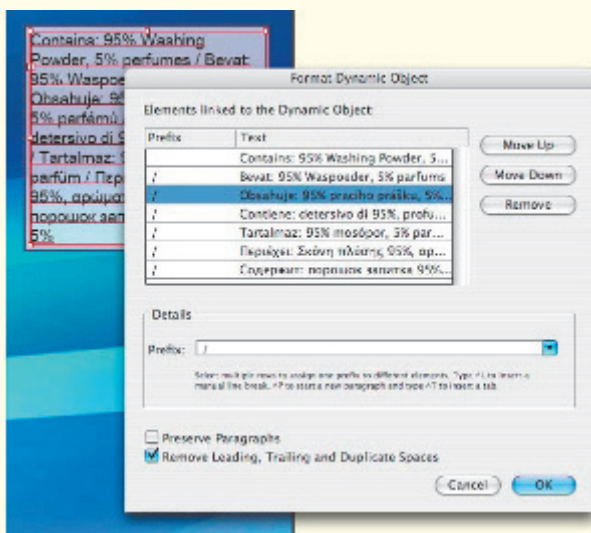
Contains: 95% Washing Powder, 5% perfumes / Bevat: 95% Waspoe Obsahuje: 9 5% parfémů detersivo di 9 / Tartalmaz: 9 parfüm / Περ 95%, αρώματ порошок зап 5%

Format Dynamic Object

Elements linked to the Dynamic Object

| Prefix | Text |
|---|---|
| | Contains: 95% Washing Powder, 5... |
| / | Bevat: 95% Waspoeder, 5% parfums |
| / | Obsahuje: 95% praciho prášku, 5%... |
| / | Contiene: detersivo di 95%, profu... |
| / | Tartalmaz: 95% mosópor, 5% par... |
| / | Περιέχει: Σκόνη πλύσης 95%, αρ... |
| / | Содержит: порошок запятых 95%... |

Move Up

Move Down

Remove

Details

Prefix: /

Select multiple rows to assign one prefix to different elements. Type ^L to insert a manual line break, ^P to start a new paragraph and type ^T to insert a tab.

Preserve Paragraphs

Remove Leading, Trailing and Duplicate Spaces

Cancel

OK